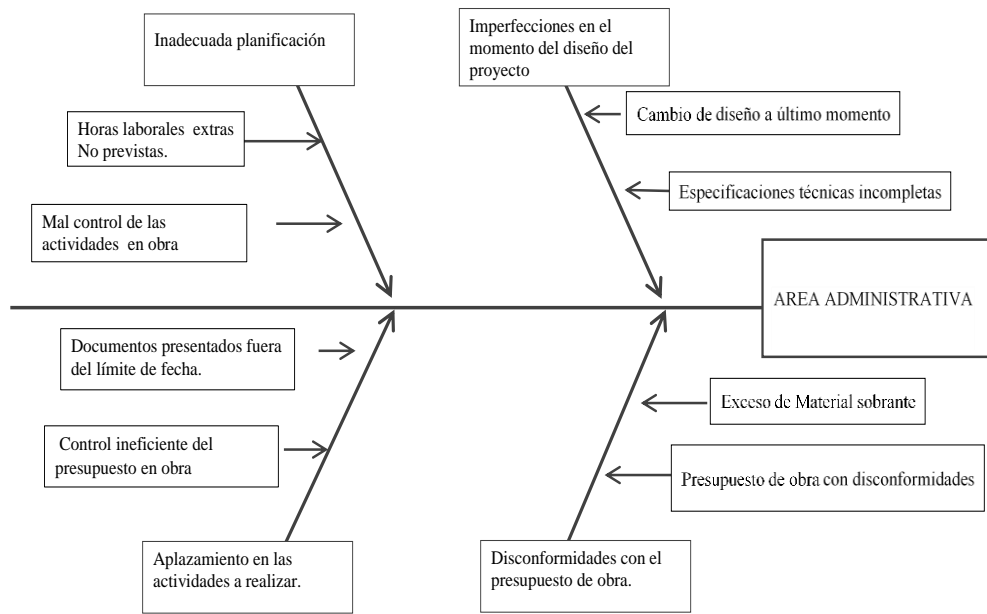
Inadecuada planificación

Horas laborales extras No previstas.

Mal control de las actividades en obra

Imperfecciones en el momento del diseño del proyecto

Cambio de diseño a último momento

Especificaciones técnicas incompletas

AREA ADMINISTRATIVA

Documentos presentados fuera del límite de fecha.

Control ineficiente del presupuesto en obra

Aplazamiento en las actividades a realizar.

Exceso de Material sobrante

Presupuesto de obra con disconformidades

Disconformidades con el presupuesto de obra.